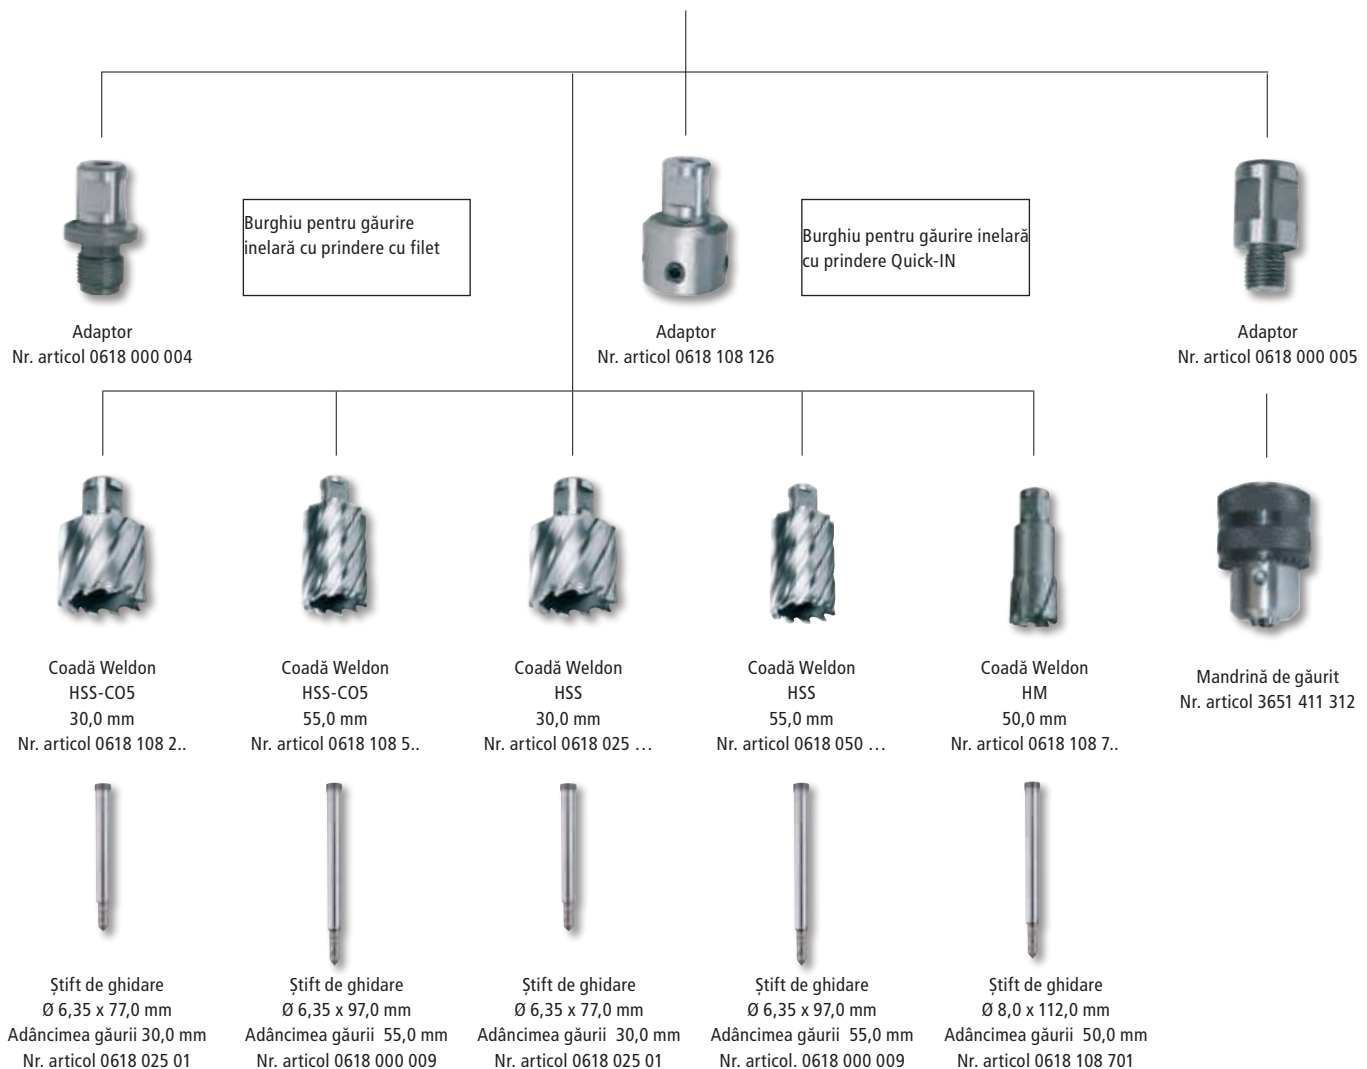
Burghiu pentru găurire inelară cu prindere cu filet

Burghiu pentru găurire inelară cu prindere Quick-IN

Adaptor
Nr. articol 0618 000 004

Adaptor
Nr. articol 0618 108 126

Adaptor
Nr. articol 0618 000 005

Coadă Weldon
HSS-CO5
30,0 mm
Nr. articol 0618 108 2..

Coadă Weldon
HSS-CO5
55,0 mm
Nr. articol 0618 108 5..

Coadă Weldon
HSS
30,0 mm
Nr. articol 0618 025 …

Coadă Weldon
HSS
55,0 mm
Nr. articol 0618 050 …

Coadă Weldon
HM
50,0 mm
Nr. articol 0618 108 7..

Mandrină de găurit
Nr. articol 3651 411 312

Știft de ghidare
Ø 6,35 x 77,0 mm
Adâncimea găurii 30,0 mm
Nr. articol 0618 025 01

Știft de ghidare
Ø 6,35 x 97,0 mm
Adâncimea găurii 55,0 mm
Nr. articol 0618 000 009

Știft de ghidare
Ø 6,35 x 77,0 mm
Adâncimea găurii 30,0 mm
Nr. articol 0618 025 01

Știft de ghidare
Ø 6,35 x 97,0 mm
Adâncimea găurii 55,0 mm
Nr. articol. 0618 000 009

Știft de ghidare
Ø 8,0 x 112,0 mm
Adâncimea găurii 50,0 mm
Nr. articol 0618 108 701